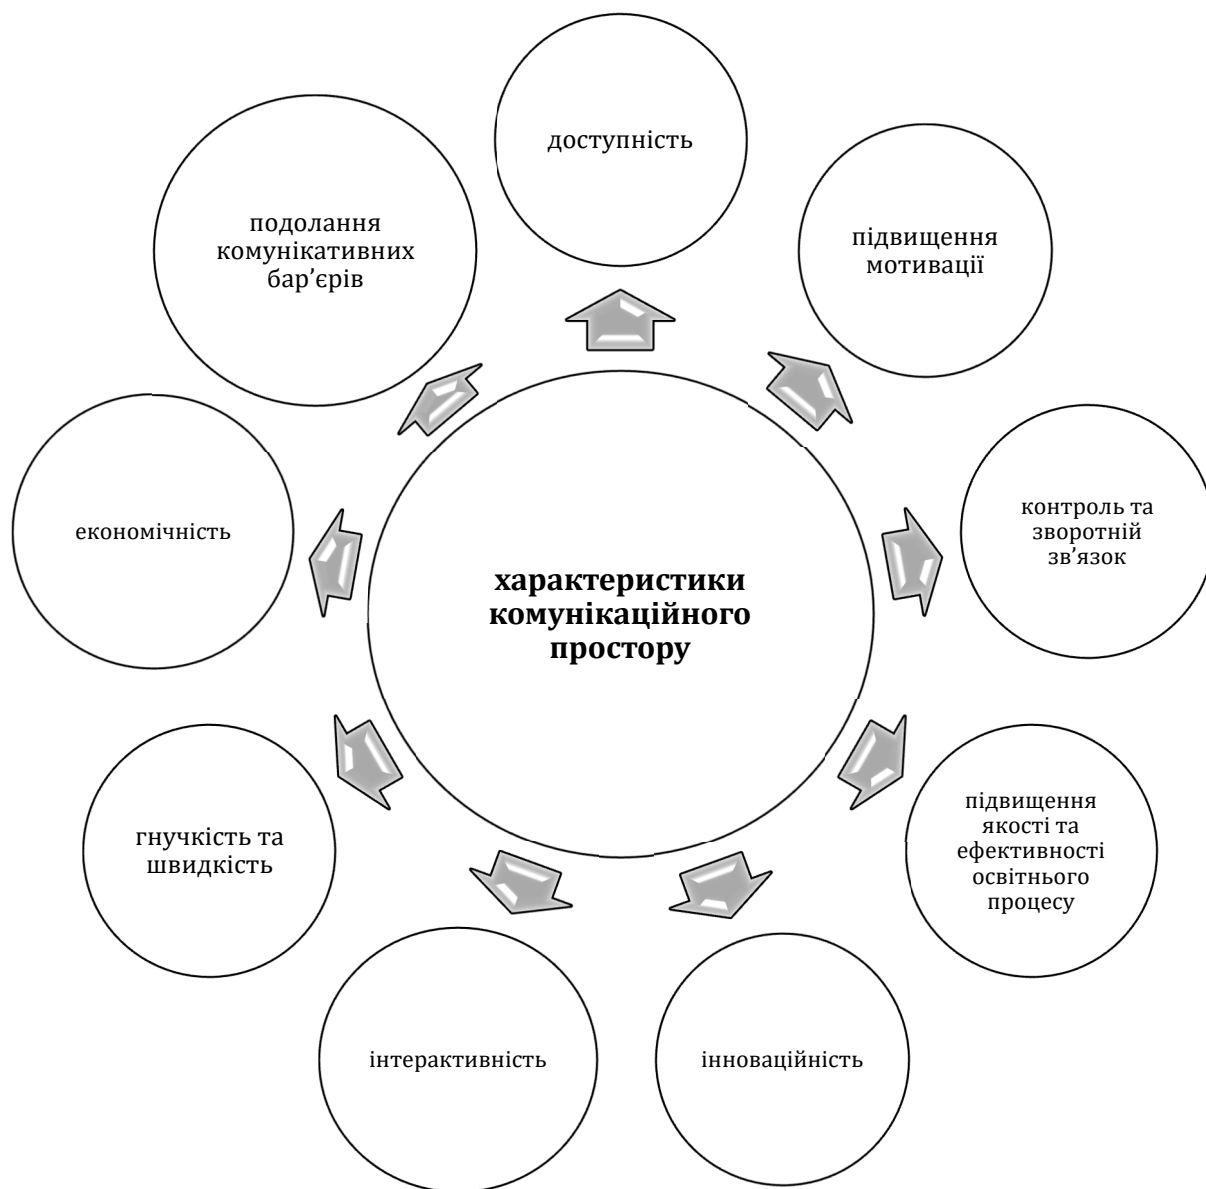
характеристики комунікаційного простору

доступність

підвищення мотивації

контроль та зворотній зв’язок

підвищення якості та ефективності освітнього процесу

інноваційність

інтерактивність

гнучкість та швидкість

економічність

подолання комунікативних бар’єрів